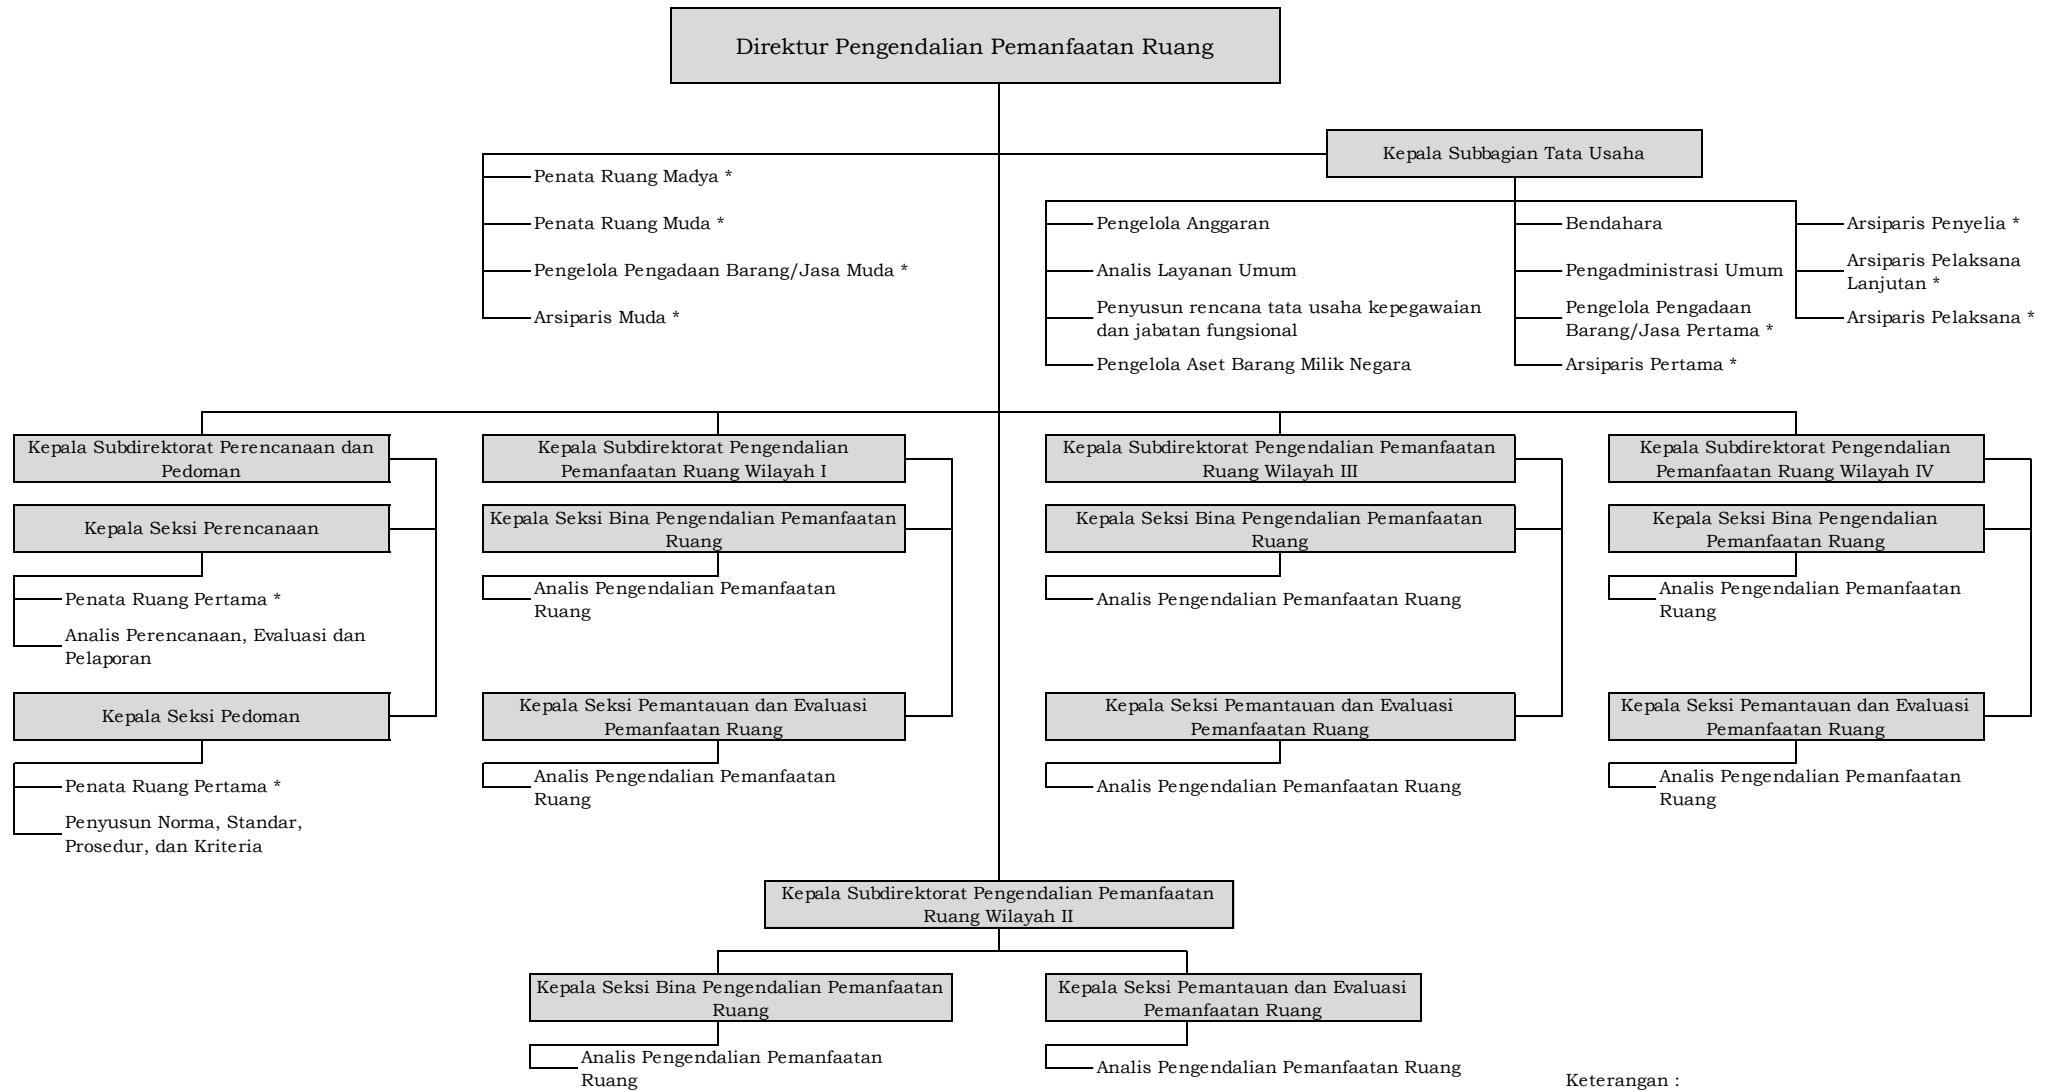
Direktur Pengendalian Pemanfaatan Ruang

Penata Ruang Madya *

Penata Ruang Muda *

Pengelola Pengadaan Barang/Jasa Muda *

Arsiparis Muda *

Kepala Subbagian Tata Usaha

Pengelola Anggaran

Analis Layanan Umum

Penyusun rencana tata usaha kepegawaian dan jabatan fungsional

Pengelola Aset Barang Milik Negara

Bendahara

Pengadministrasi Umum

Pengelola Pengadaan Barang/Jasa Pertama *

Arsiparis Pertama *

Arsiparis Penyelia *

Arsiparis Pelaksana Lanjutan *

Arsiparis Pelaksana *

Kepala Subdirektorat Perencanaan dan Pedoman

Kepala Seksi Perencanaan

Penata Ruang Pertama *

Analis Perencanaan, Evaluasi dan Pelaporan

Kepala Seksi Pedoman

Penata Ruang Pertama *

Penyusun Norma, Standar, Prosedur, dan Kriteria

Kepala Subdirektorat Pengendalian Pemanfaatan Ruang Wilayah I

Kepala Seksi Bina Pengendalian Pemanfaatan Ruang

Analis Pengendalian Pemanfaatan Ruang

Kepala Seksi Pemantauan dan Evaluasi Pemanfaatan Ruang

Analis Pengendalian Pemanfaatan Ruang

Kepala Subdirektorat Pengendalian Pemanfaatan Ruang Wilayah III

Kepala Seksi Bina Pengendalian Pemanfaatan Ruang

Analis Pengendalian Pemanfaatan Ruang

Kepala Seksi Pemantauan dan Evaluasi Pemanfaatan Ruang

Analis Pengendalian Pemanfaatan Ruang

Kepala Subdirektorat Pengendalian Pemanfaatan Ruang Wilayah IV

Kepala Seksi Bina Pengendalian Pemanfaatan Ruang

Analis Pengendalian Pemanfaatan Ruang

Kepala Seksi Pemantauan dan Evaluasi Pemanfaatan Ruang

Analis Pengendalian Pemanfaatan Ruang

Kepala Subdirektorat Pengendalian Pemanfaatan Ruang Wilayah II

Kepala Seksi Bina Pengendalian Pemanfaatan Ruang

Analis Pengendalian Pemanfaatan Ruang

Kepala Seksi Pemantauan dan Evaluasi Pemanfaatan Ruang

Analis Pengendalian Pemanfaatan Ruang

Keterangan :